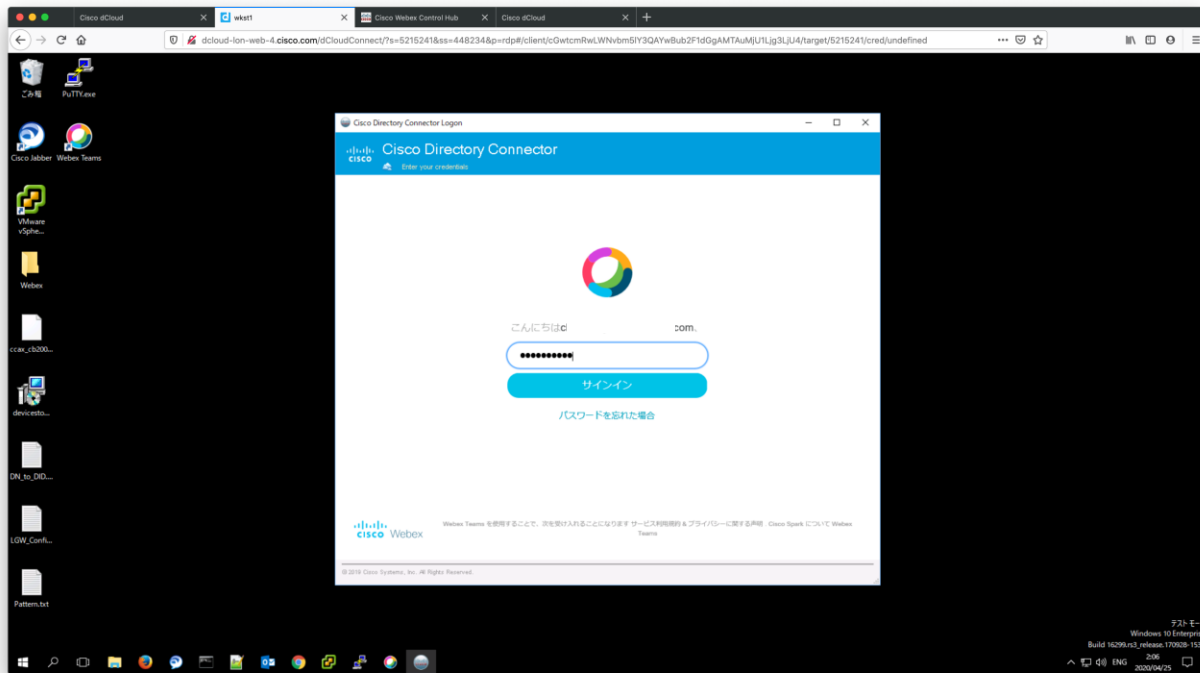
Cisco dCloud
wkst1
Cisco Webex Control Hub
Cisco dCloud

dcloud-lon-web-4.cisco.com/dCloudConnect/?s=5215241&ss=448234&p=rdp#/client/cGwtcmRwLWNvbm5lY3QAYwBub2F1dGgAMTAuMjU1Ljg3LjU4/target/5215241/cred/undefined

ごみ箱
PuTTY.exe
Cisco Jabber
Webex Teams
VMware vSphe...
Webex
ccax_cb200...
devicesto...
DN_to_DID...
LGW_Confi...
Pattern.txt

Cisco Directory Connector Logon

Cisco Directory Connector
Enter your credentials

こんにちは c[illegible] com.

●●●●●●●●●●●

サインイン

パスワードを忘れた場合

cisco Webex

Webex Teams を使用することで、次を受け入れることになります サービス利用規約 & プライバシーに関する声明 Cisco Spark について Webex Teams

© 2019 Cisco Systems, Inc. All Rights Reserved.

テスト モー
Windows 10 Enterpris
Build 16299.rs3_release.170928-153
ENG
2:06
2020/04/25